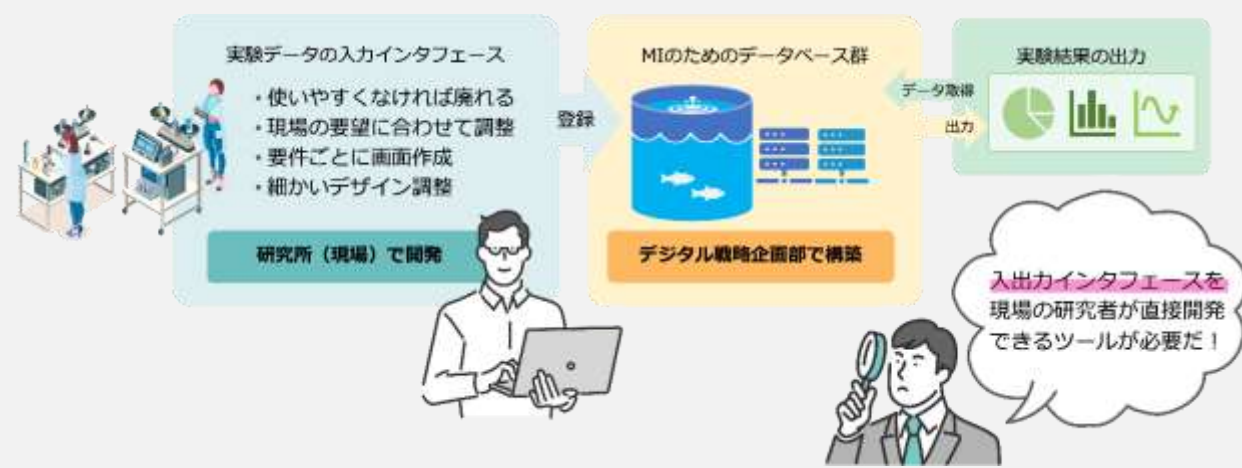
実験データの入力インタフェース

・使いやすくなければ廃れる
・現場の要望に合わせて調整
・要件ごとに画面作成
・細かいデザイン調整

研究所（現場）で開発

登録

MIのためのデータベース群

デジタル戦略企画部で構築

データ取得

出力

実験結果の出力

入出力インタフェースを現場の研究者が直接開発できるツールが必要だ！